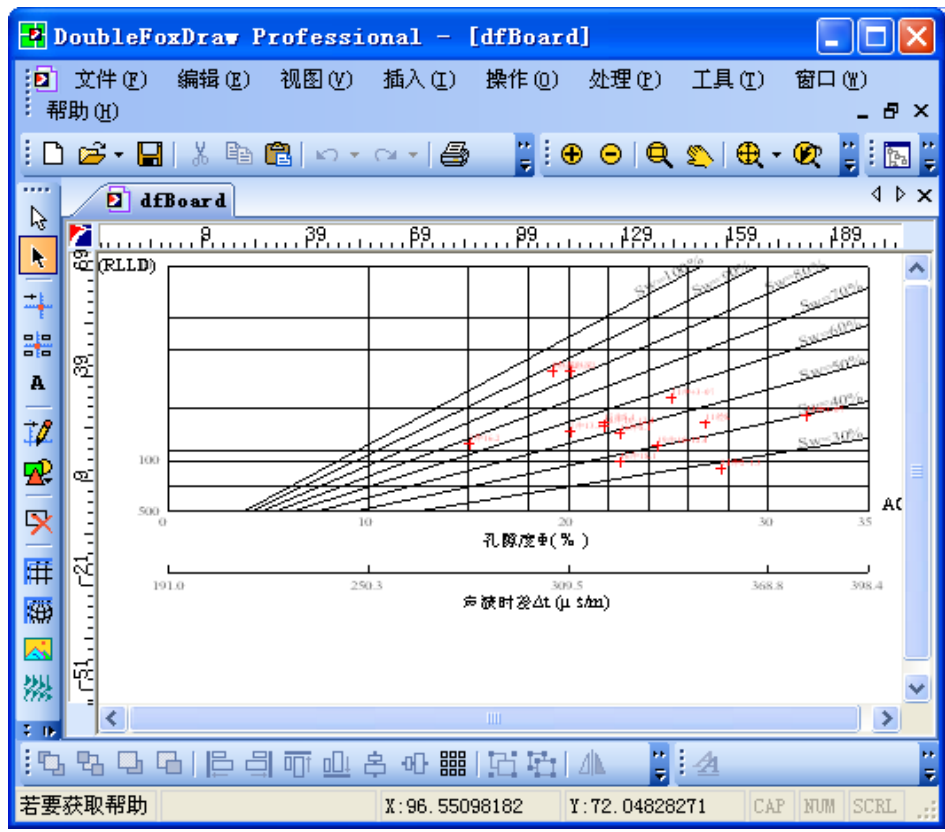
DoubleFoxDraw Professional - [dfBoard]

文件(F) 编辑(E) 视图(V) 插入(I) 操作(O) 处理(P) 工具(T) 窗口(W) 帮助(H)

dfBoard

9 39 69 99 129 159 189

69 39 9 -21 -51

(RLLD)

Sw=100% Sw=90% Sw=80% Sw=70% Sw=60% Sw=50% Sw=40% Sw=30%

100

500

0 10 20 30 35

AC

孔隙度Φ(%)

191.0 250.3 309.5 368.8 398.4

声波时差Δt(μs/m)

若要获取帮助 X:96.55098182 Y:72.04828271 CAP NUM SCRL